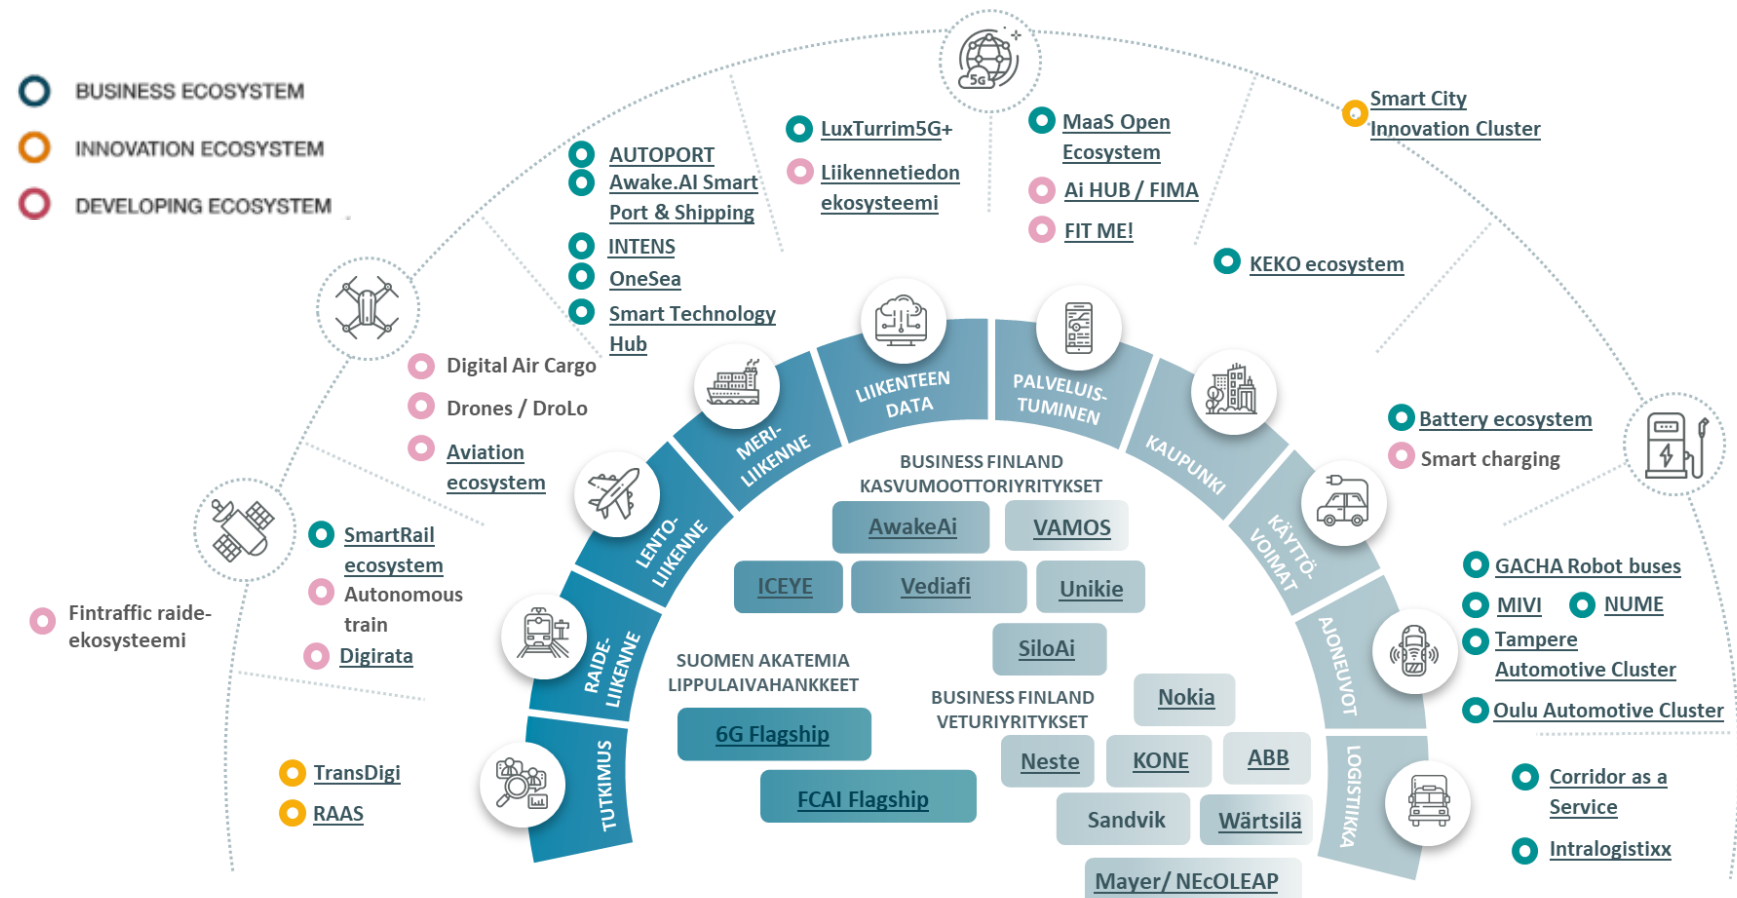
BUSINESS ECOSYSTEM
INNOVATION ECOSYSTEM
DEVELOPING ECOSYSTEM

5G

AUTOPORT
Awake.AI Smart Port & Shipping
INTENS
OneSea
Smart Technology Hub

LuxTurrim5G+
Liikennetiedon ekosysteemi

MaaS Open Ecosystem
Ai HUB / FIMA
FIT ME!

Smart City Innovation Cluster

KEKO ecosystem

Digital Air Cargo
Drones / DroLo
Aviation ecosystem

Battery ecosystem
Smart charging

SmartRail ecosystem
Autonomous train
Digirata

Fintraffic raide-ekosysteemi

GACHA Robot buses
MIVI
NUME
Tampere Automotive Cluster
Oulu Automotive Cluster

TransDigi
RAAS

Corridor as a Service
Intralogistixx

LIIKENTEEN DATA
PALVELUIS-TUMINEN
MERI-LIIKENNE
KAUPUNKI
LENTO-LIIKENNE
KÄYTTÖ-VOIMAT
RAIDE-LIIKENNE
AJONEUVOT
TUTKIMUS
LOGISTIIKKA

BUSINESS FINLAND KASVUMOOTTORIYRITYKSET
AwakeAi
VAMOS
ICEYE
Vediafi
Unikie
SiloAi

SUOMEN AKATEMIA LIPPULAIVAHANKKEET
6G Flagship
FCAI Flagship

BUSINESS FINLAND VETURIYRITYKSET
Nokia
Neste
KONE
ABB
Sandvik
Wärtsilä
Mayer/ NEcOLEAP